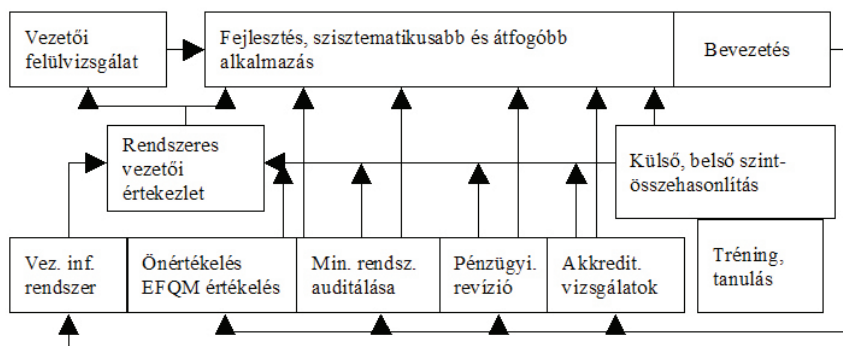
Vezetői felülvizsgálat

Fejlesztés, szisztematikusabb és átfogóbb alkalmazás

Bevezetés

Rendszeres vezetői értekezlet

Külső, belső szint-összehasonlítás

Vez. inf. rendszer

Önértékelés EFQM értékelés

Min. rendsz. auditálása

Pénzügyi. revízió

Akkredit. vizsgálatok

Tréning, tanulás